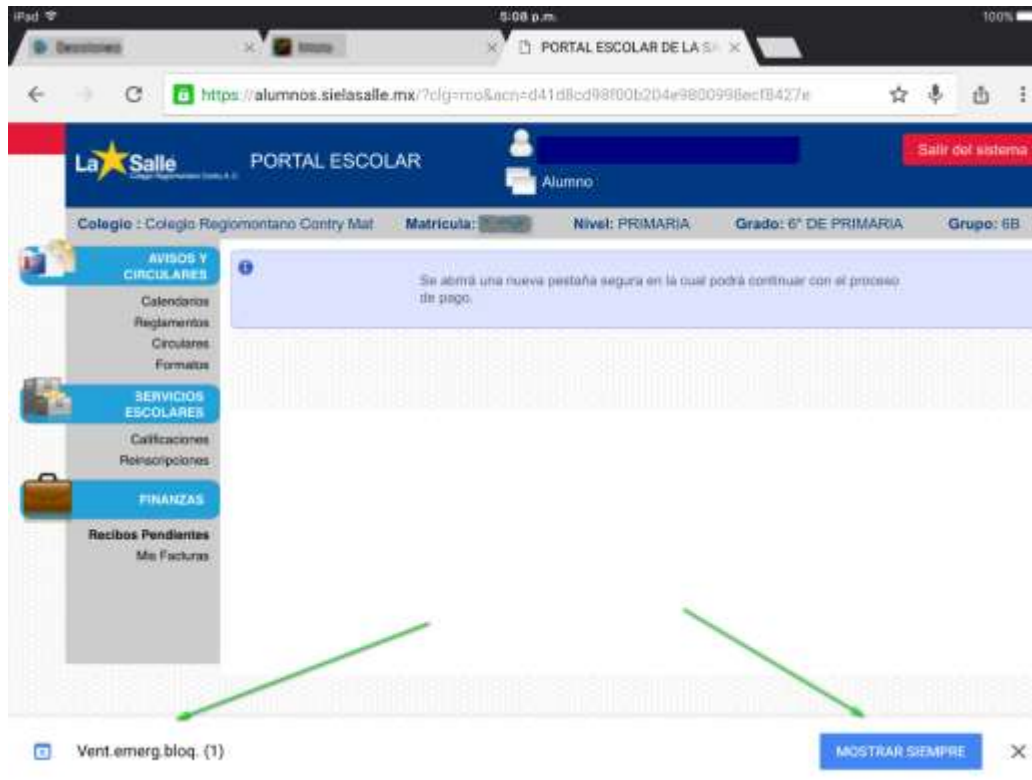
iPad 5:08 p.m. 100%

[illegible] × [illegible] × PORTAL ESCOLAR DE LA SA ×

https://alumnos.sielasalle.mx/?clg=rco&acn=d41d8cd98f00b204e9800998ecf8427e

La Salle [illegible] PORTAL ESCOLAR

Alumno

Salir del sistema

Colegio : Colegio Regiomontano Contry Mat Matricula: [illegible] Nivel: PRIMARIA Grado: 6° DE PRIMARIA Grupo: 6B

AVISOS Y CIRCULARES
Calendarios
Reglamentos
Circulares
Formatos

SERVICIOS ESCOLARES
Calificaciones
Reinscripciones

FINANZAS
Recibos Pendientes
Mis Facturas

Se abrirá una nueva pestaña segura en la cual podrá continuar con el proceso de pago.

Vent.emerg.bloq. (1)

MOSTRAR SIEMPRE

×